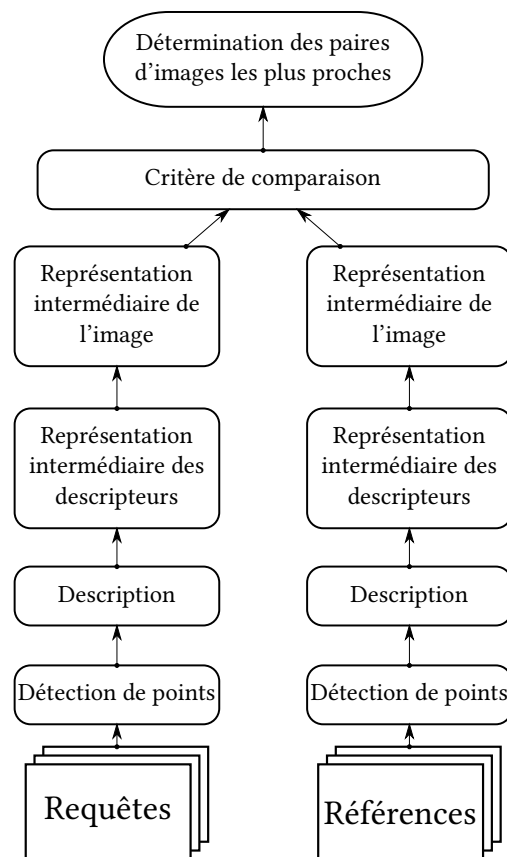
Détermination des paires d’images les plus proches

Critère de comparaison

Représentation intermédiaire de l’image

Représentation intermédiaire de l’image

Représentation intermédiaire des descripteurs

Représentation intermédiaire des descripteurs

Description

Description

Détection de points

Détection de points

Requêtes

Références